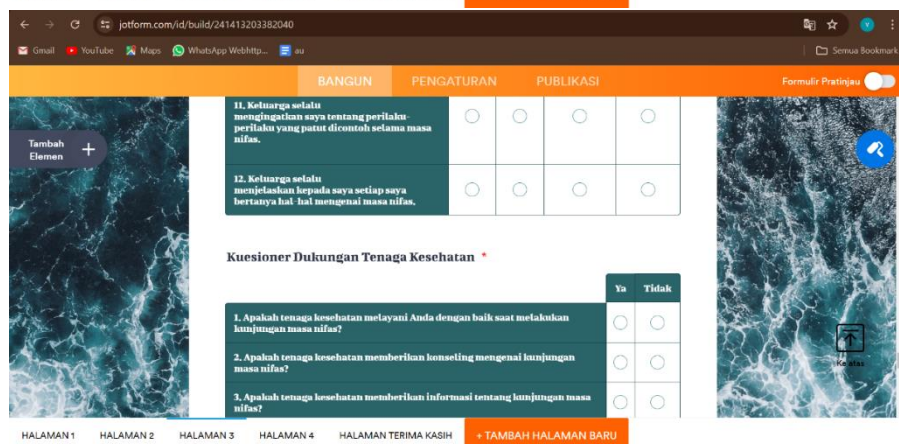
jotform.com/id/build/241413203382040

Gmail YouTube Maps WhatsApp Webhttp... au

Semua Bookmark

BANGUN PENGATURAN PUBLIKASI

Formulir Pratinjau

Tambah Elemen

| 11. Keluarga selalu mengingatkan saya tentang perilaku-perilaku yang patut dicontoh selama masa nifas. | ○ | ○ | ○ | ○ |
|---|---|---|---|---|
| 12. Keluarga selalu menjelaskan kepada saya setiap saya bertanya hal-hal mengenai masa nifas. | ○ | ○ | ○ | ○ |

Kuesioner Dukungan Tenaga Kesehatan *

| | Ya | Tidak |
|---|---|---|
| 1. Apakah tenaga kesehatan melayani Anda dengan baik saat melakukan kunjungan masa nifas? | ○ | ○ |
| 2. Apakah tenaga kesehatan memberikan konseling mengenai kunjungan masa nifas? | ○ | ○ |
| 3. Apakah tenaga kesehatan memberikan informasi tentang kunjungan masa nifas? | ○ | ○ |

Ke atas

HALAMAN 1 HALAMAN 2 HALAMAN 3 HALAMAN 4 HALAMAN TERIMA KASIH + TAMBAH HALAMAN BARU